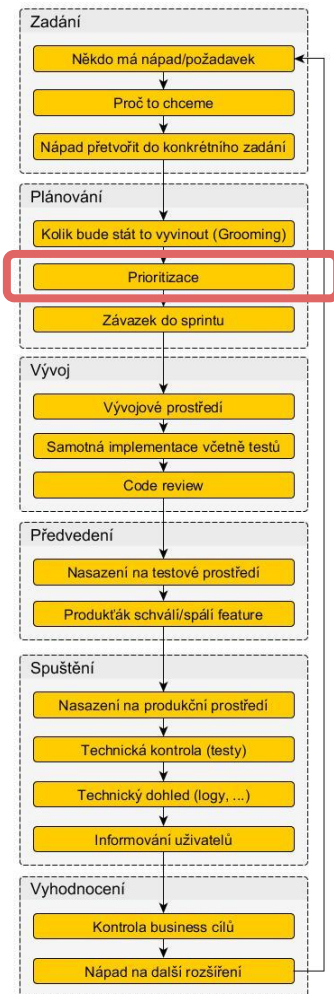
Zadání

Někdo má nápad/požadavek

Proč to chceme

Nápad přetvořit do konkrétního zadání

Plánování

Kolik bude stát to vyvinout (Grooming)

Prioritizace

Závazek do sprintu

Vývoj

Vývojové prostředí

Samotná implementace včetně testů

Code review

Předvedení

Nasazení na testové prostředí

Produkťák schválí/spálí feature

Spuštění

Nasazení na produkční prostředí

Technická kontrola (testy)

Technický dohled (logy, ...)

Informování uživatelů

Vyhodnocení

Kontrola business cílů

Nápad na další rozšíření